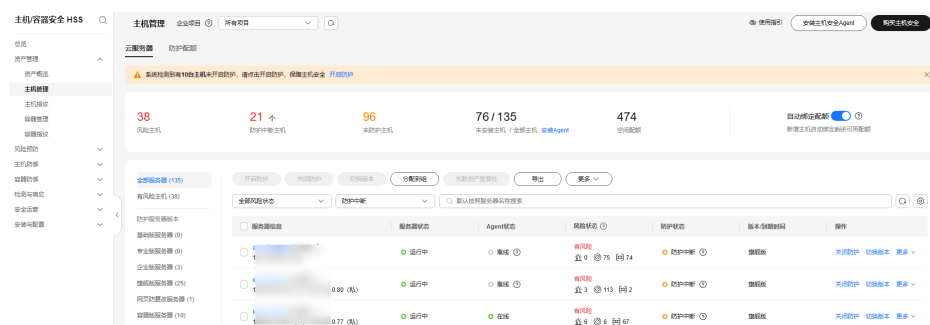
主机/容器安全 HSS

总览
资产管理
资产概览
主机管理
主机指纹
容器管理
容器指纹
风险预防
主机防御
容器防御
检测与响应
安全运营
安装与配置

主机管理 企业项目 ⓘ 所有项目

使用指引 安装主机安全Agent 购买主机安全

云服务器 防护配额

系统检测到有10台主机未开启防护，请尽快开启防护，保障主机安全 开启防护

| 38 | 21 ↑ | 96 | 76 / 135 | 474 | 自动绑定配额 ⓘ |
|---|---|---|---|---|---|
| 风险主机 | 防护中断主机 | 未防护主机 | 未安装主机 / 全部主机 安装Agent | 空闲配额 | 新增主机自动绑定剩余可用配额 |

全部服务器 (135)
有风险主机 (38)
防护服务器版本
基础版服务器 (0)
专业版服务器 (0)
企业版服务器 (9)
旗舰版服务器 (25)
网页防篡改版服务器 (1)
容器版服务器 (10)

开启防护 关闭防护 切换版本 分配到组 资产重要性 导出 更多

全部风险状态 防护中断 默认按照服务器名称搜索

| 服务器信息 | 服务器状态 | Agent状态 | 风险状态 ⓘ | 防护状态 | 版本/到期时间 | 操作 |
|---|---|---|---|---|---|---|
| 1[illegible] | 运行中 | 离线 ⓘ | 有风险 0 75 74 | 防护中断 ⓘ | 旗舰版 | 关闭防护 切换版本 更多 |
| 1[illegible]0.80 (私) | 运行中 | 离线 ⓘ | 有风险 3 113 2 | 防护中断 ⓘ | 旗舰版 | 关闭防护 切换版本 更多 |
| 1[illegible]0.77 (私) | 运行中 | 在线 | 有风险 6 6 67 | 防护中断 ⓘ | 旗舰版 | 关闭防护 切换版本 更多 |